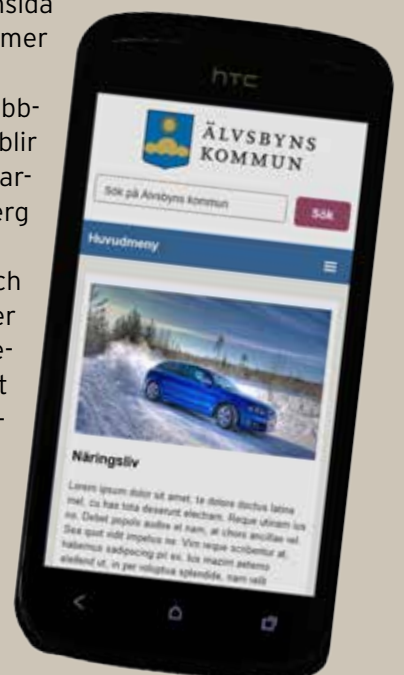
nsida
mer

bb-
blir
ar-
erg

ch
er
e-
t
-

htc

ÄLVSBYNS KOMMUN

Sök på Älvsbyns kommun

Sök

Huvudmeny

Näringsliv

Lorem ipsum dolor sit amet, te dolore doctus latine mel, cu has tota deserunt electram. Reque utinam ius no. Debet populo audire et nam, at choro ancillae vel. Sea quot vidit impetus ne. Vim seque scribentur at, habemus sadipscing pri ex, ius mazim aeterno eleifend ut, in per voluptua splendide, nam velit